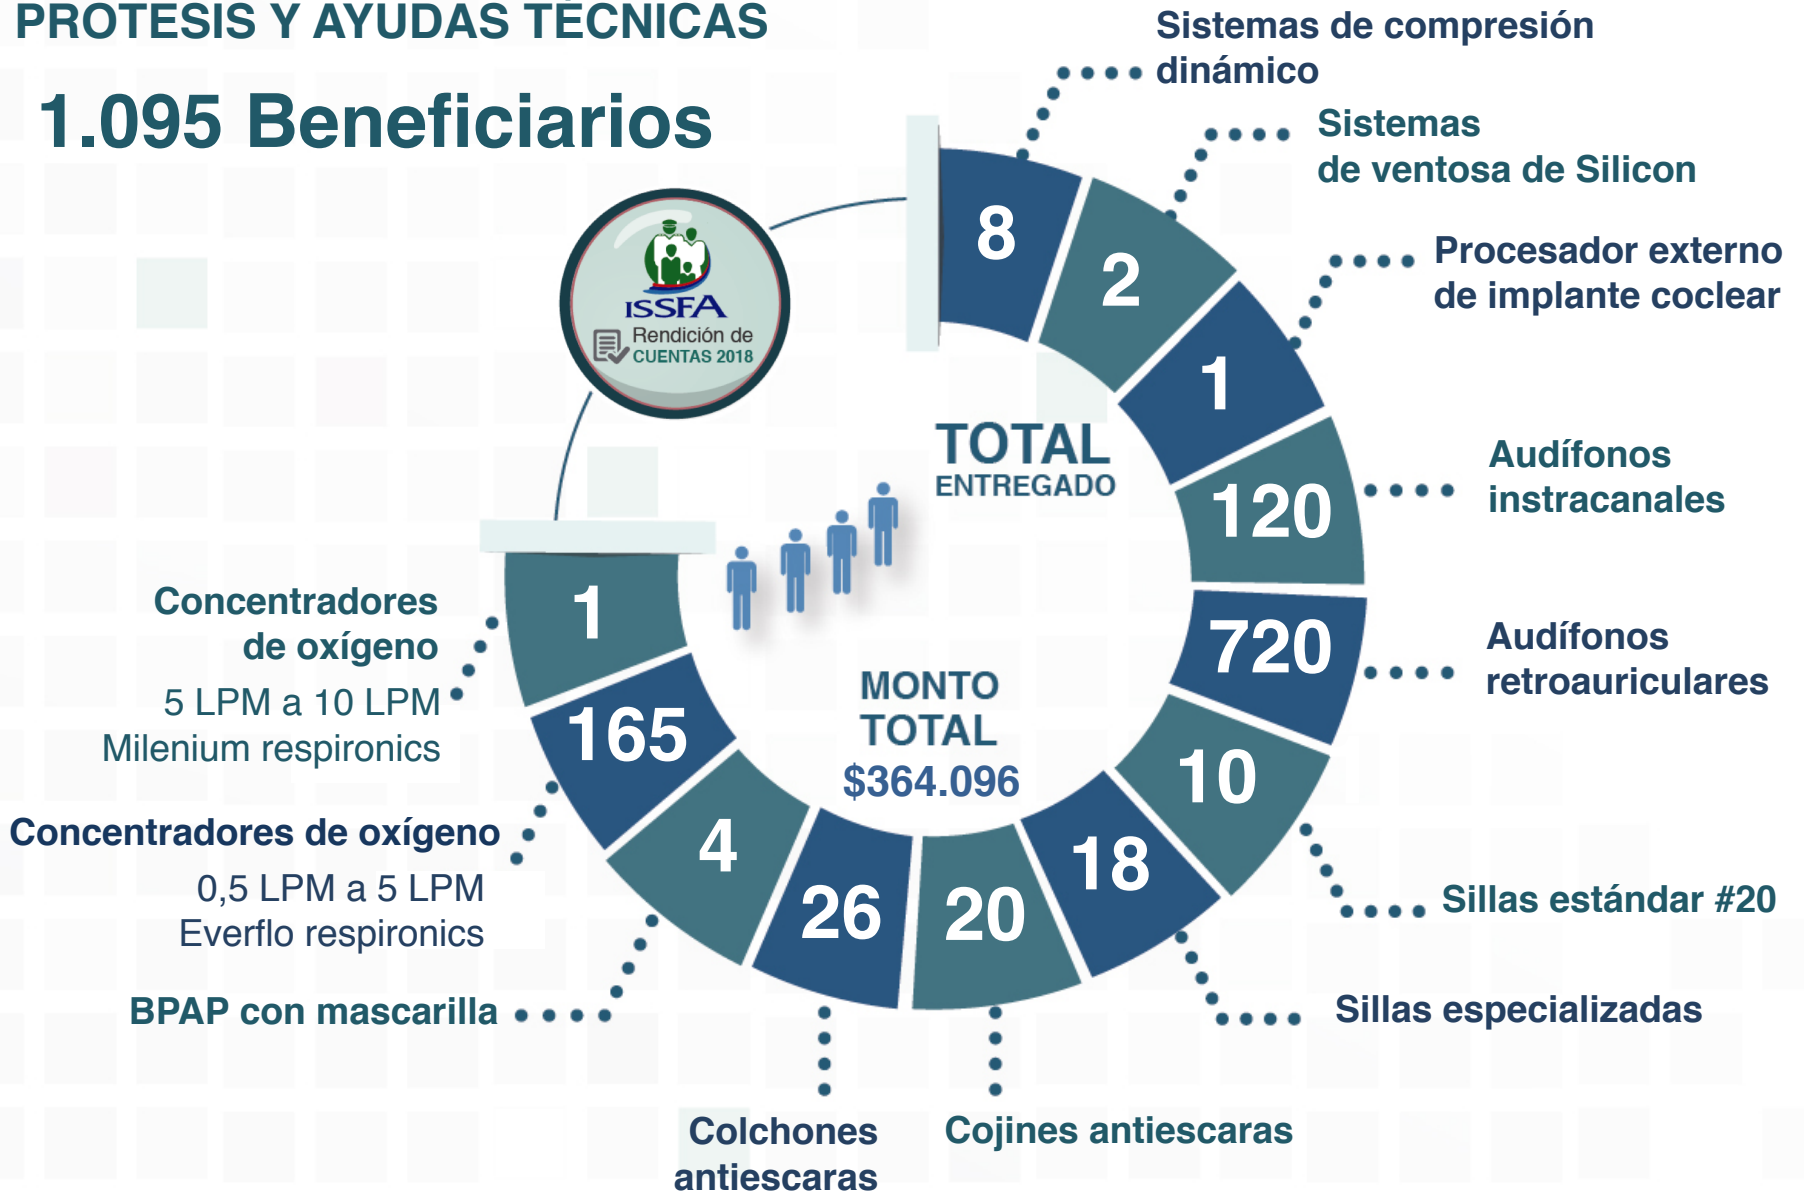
PROTESIS Y AYUDAS TÉCNICAS

1.095 Beneficiarios

ISSFA
Rendición de CUENTAS 2018

Sistemas de compresión dinámico

Sistemas de ventosa de Silicon

Procesador externo de implante coclear

Audífonos instracanales

Audífonos retroauriculares

Sillas estándar #20

Sillas especializadas

Cojines antiescaras

Colchones antiescaras

BPAP con mascarilla

Concentradores de oxígeno
0,5 LPM a 5 LPM
Everflo respironics

Concentradores de oxígeno
5 LPM a 10 LPM
Milenium respironics

8
2
1
120
720
10
18
20
26
4
165
1

TOTAL
ENTREGADO

MONTO TOTAL
$364.096